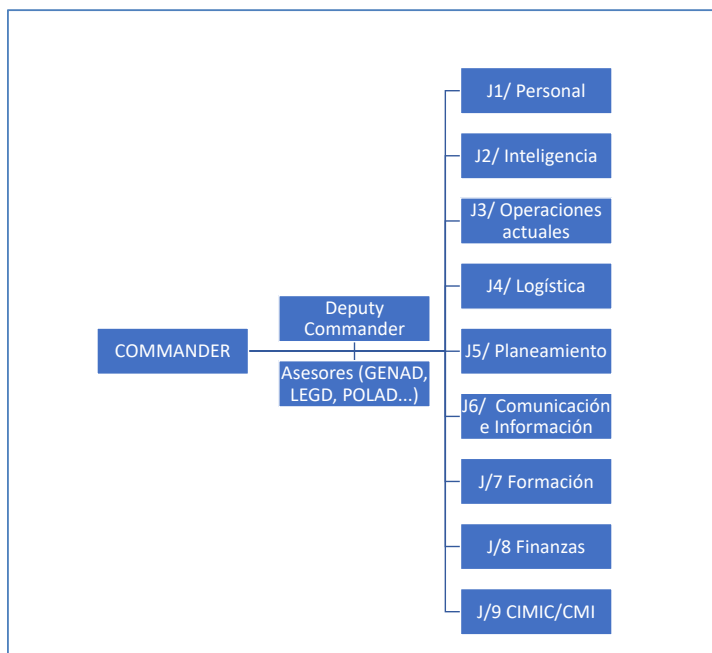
COMMANDER

Deputy Commander

Asesores (GENAD, LEGD, POLAD...)

J1/ Personal

J2/ Inteligencia

J3/ Operaciones actuales

J4/ Logística

J5/ Planeamiento

J6/ Comunicación e Información

J/7 Formación

J/8 Finanzas

J/9 CIMIC/CMI